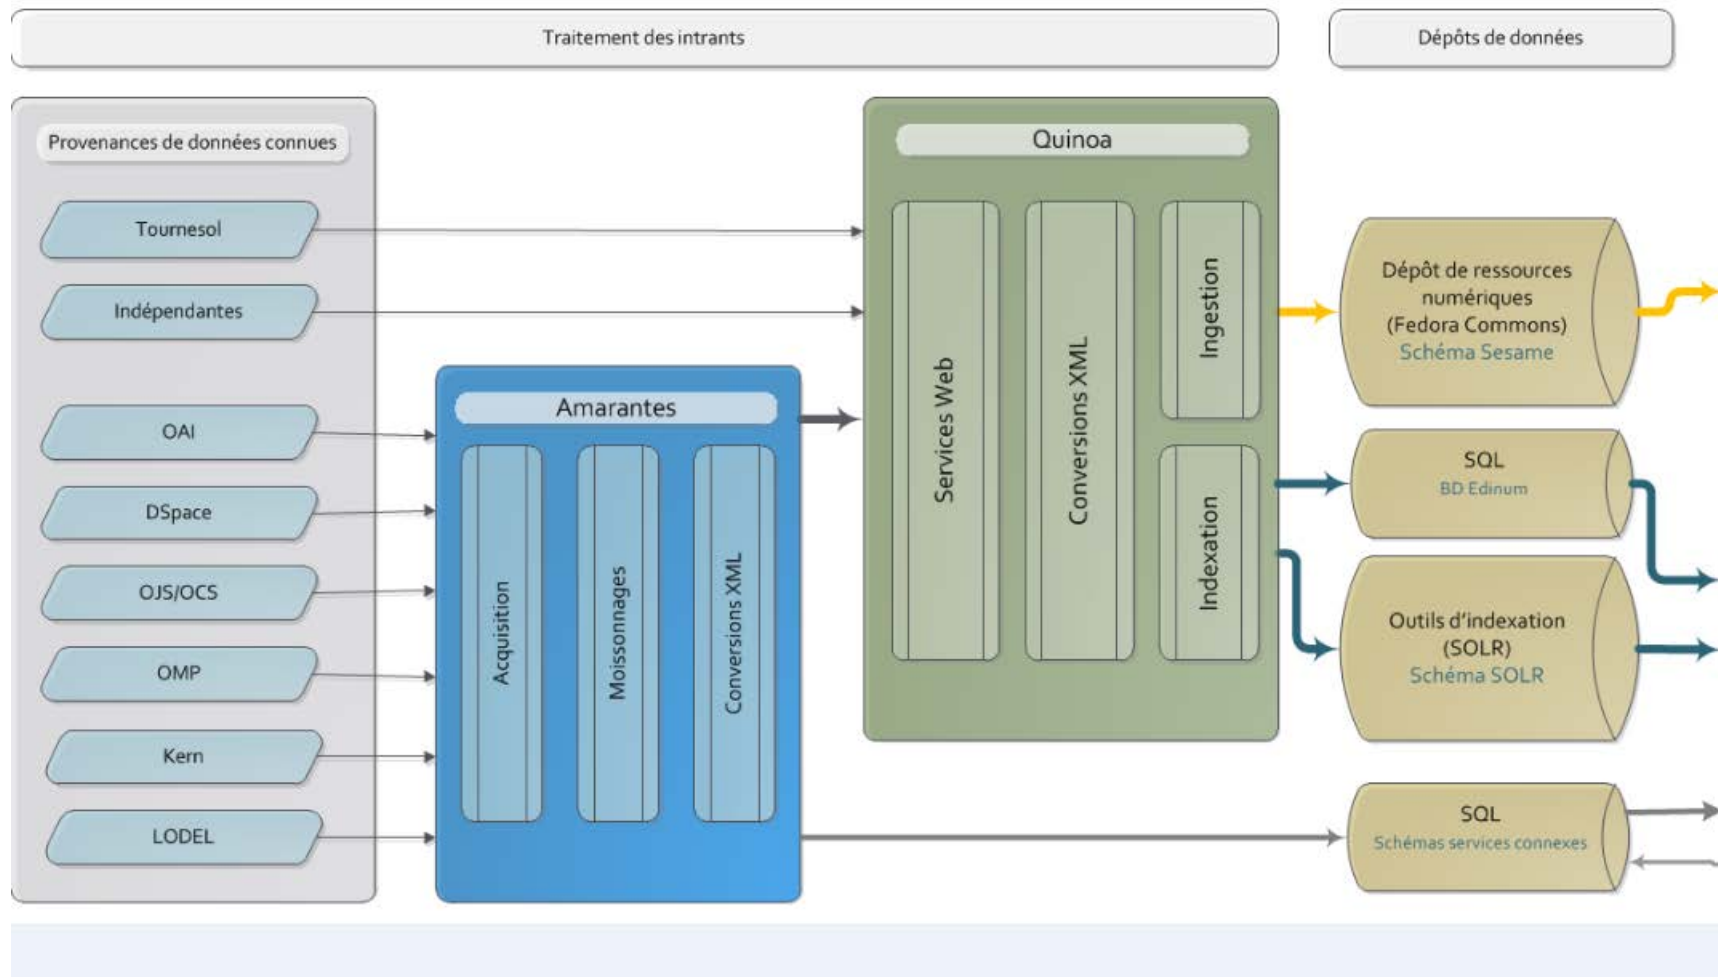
Traitement des intrants

Dépôts de données

Provenances de données connues

Tournesol

Indépendantes

OAI

DSpace

OJS/OCS

OMP

Kern

LODEL

Amarantes

Acquisition

Moissonnages

Conversions XML

Quinoa

Services Web

Conversions XML

Ingestion

Indexation

Dépôt de ressources numériques (Fedora Commons) Schéma Sesame

SQL BD Edinum

Outils d'indexation (SOLR) Schéma SOLR

SQL Schémas services connexes